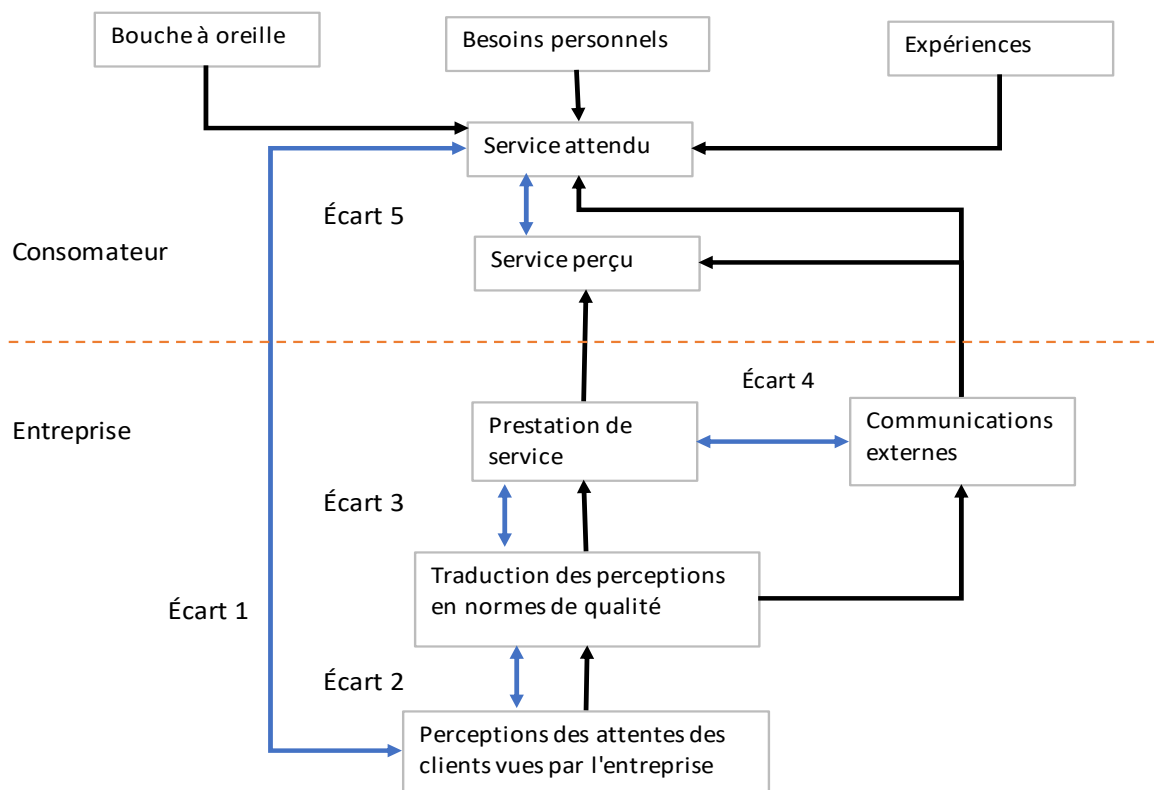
Bouche à oreille

Besoins personnels

Expériences

Service attendu

Écart 5

Consomateur

Service perçu

Écart 4

Entreprise

Prestation de service

Communications externes

Écart 3

Traduction des perceptions en normes de qualité

Écart 1

Écart 2

Perceptions des attentes des clients vues par l'entreprise